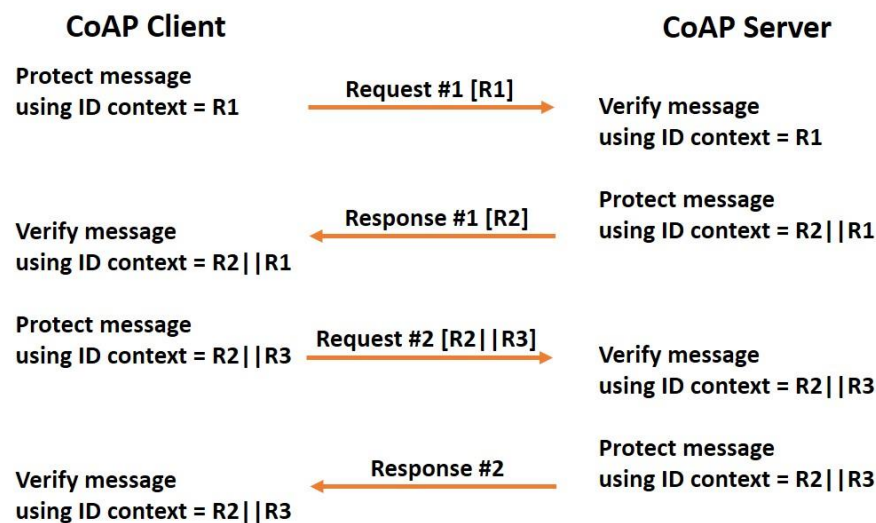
CoAP Client

CoAP Server

Protect message
using ID context = R1

Request #1 [R1]

Verify message
using ID context = R1

Protect message
using ID context = R2||R1

Response #1 [R2]

Verify message
using ID context = R2||R1

Protect message
using ID context = R2||R3

Request #2 [R2||R3]

Verify message
using ID context = R2||R3

Protect message
using ID context = R2||R3

Response #2

Verify message
using ID context = R2||R3